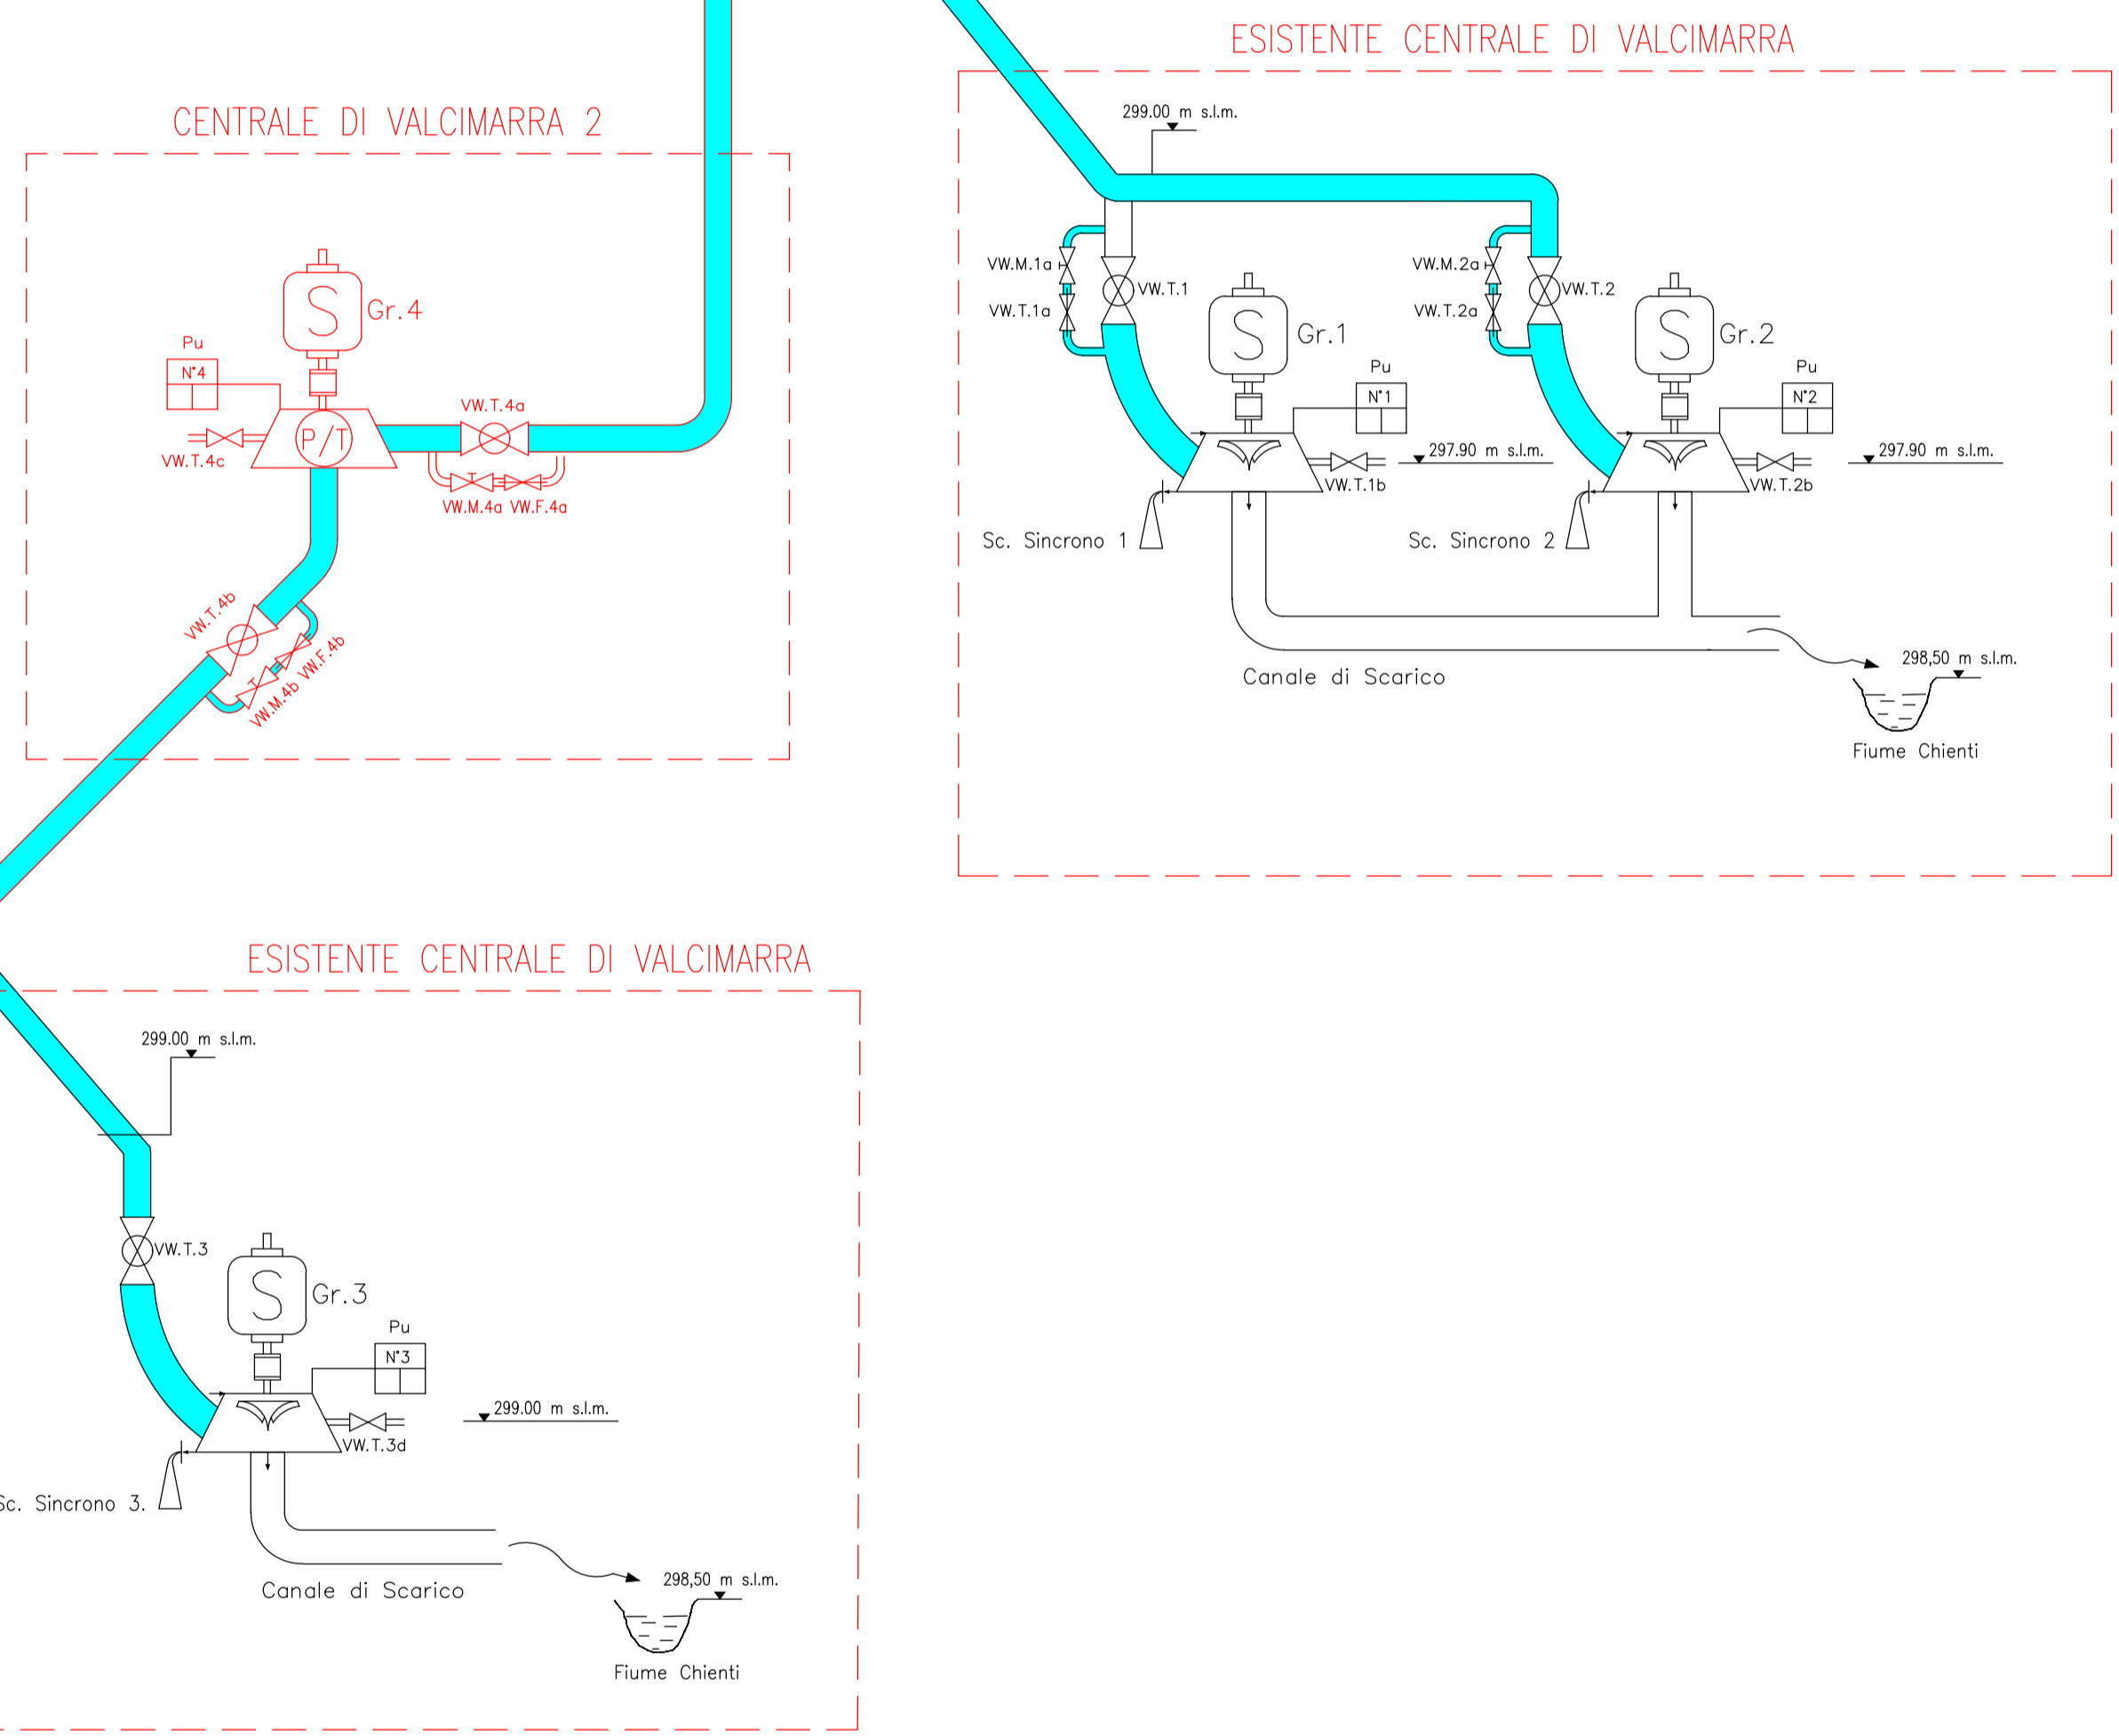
CENTRALE DI VALCIMARRA 2

Gr.4

Pu

N°4

P/T

VW.T.4c

VW.T.4a

VW.M.4a VW.F.4a

VW.T.4b

VW.M.4b VW.F.4b

ESISTENTE CENTRALE DI VALCIMARRA

299.00 m s.l.m.

VW.M.1a

VW.T.1a

VW.T.1

Gr.1

Pu

N°1

297.90 m s.l.m.

VW.T.1b

Sc. Sincrono 1

VW.M.2a

VW.T.2a

VW.T.2

Gr.2

Pu

N°2

297.90 m s.l.m.

VW.T.2b

Sc. Sincrono 2

Canale di Scarico

298,50 m s.l.m.

Fiume Chienti

ESISTENTE CENTRALE DI VALCIMARRA

299.00 m s.l.m.

VW.T.3

Gr.3

Pu

N°3

299.00 m s.l.m.

VW.T.3d

Sc. Sincrono 3.

Canale di Scarico

298,50 m s.l.m.

Fiume Chienti